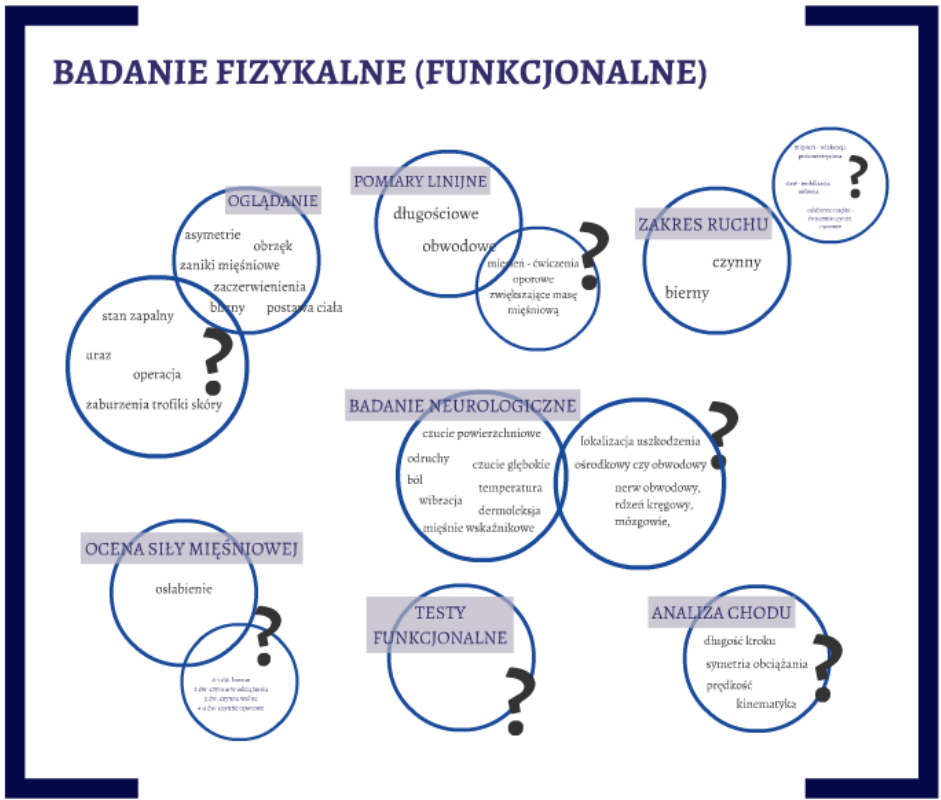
BADANIE FIZYKALNE (FUNKCJONALNE)

OGLĄDANIE

asymetrie
obrzęk
zaniki mięśniowe
zaczerwienienia
bierny
postawa ciała

stan zapalny
uraz
operacja
zaburzenia trofiki skóry

?

POMIARY LINIJNE

długościowe
obwodowe

mięśień - ćwiczenia oporowe zwiększające masę mięśniową

?

ZAKRES RUCHU

czynny
bierny

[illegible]
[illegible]
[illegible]

?

BADANIE NEUROLOGICZNE

czucie powierzchniowe
odruchy
czucie głębokie
ból
temperatura
wibracja
dermoleksja
mięśnie wskaźnikowe

lokalizacja uszkodzenia
ośrodkowy czy obwodowy
nerw obwodowy, rdzeń kręgowy, mózgowie,

?

OCENA SIŁY MIĘŚNIOWEJ

osłabienie

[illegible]
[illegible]
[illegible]
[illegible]

?

TESTY FUNKCJONALNE

?

ANALIZA CHODU

długość kroku
symetria obciążania
prędkość
kinematyka

?